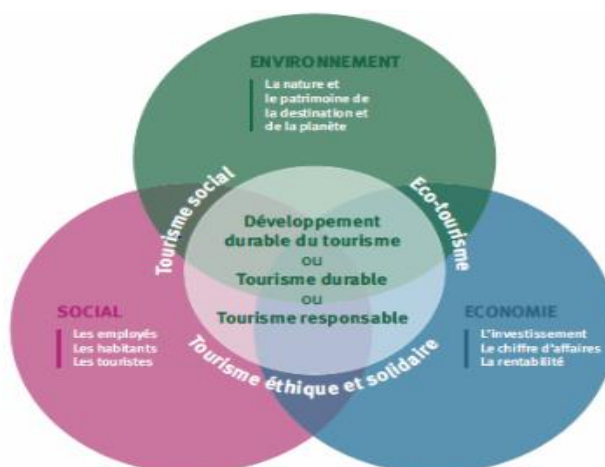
ENVIRONNEMENT
La nature et le patrimoine de la destination et de la planète

Tourisme social

Eco-tourisme

Développement durable du tourisme
ou
Tourisme durable
ou
Tourisme responsable

SOCIAL
Les employés
Les habitants
Les touristes

ECONOMIE
L'investissement
Le chiffre d'affaires
La rentabilité

Tourisme éthique et solidaire